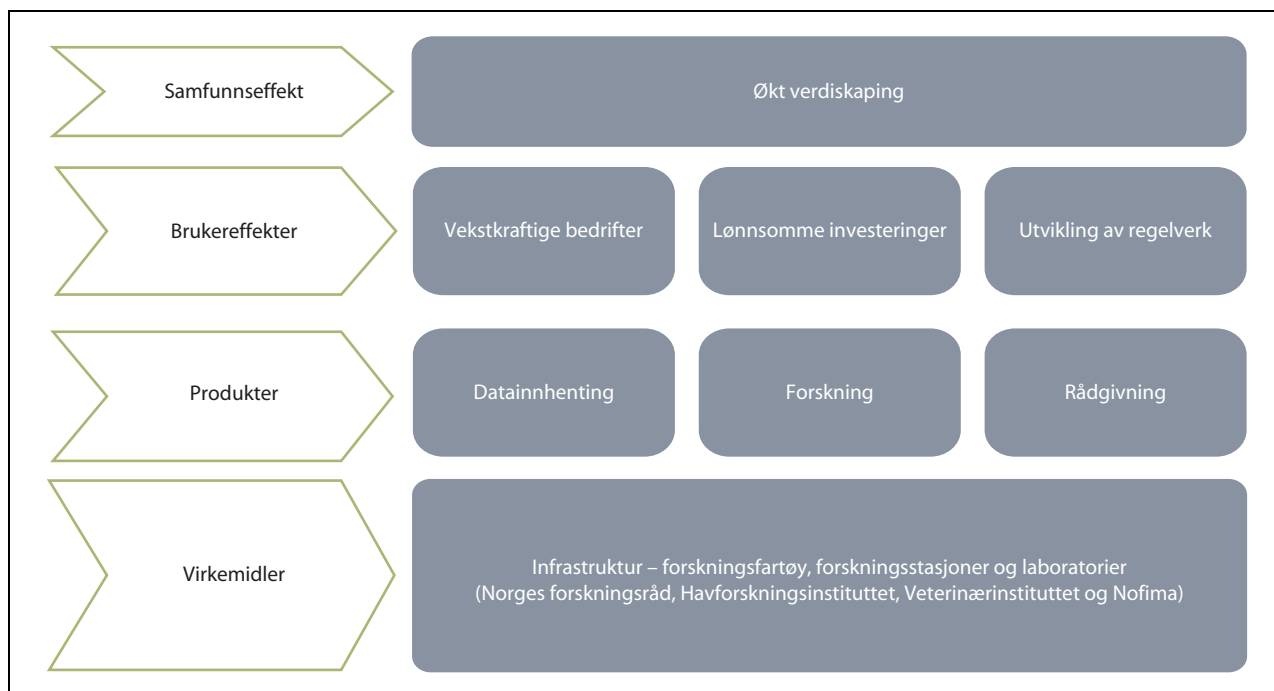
Samfunnseffekt

Økt verdiskaping

Brukereffekter

Vekstkraftige bedrifter

Lønnsomme investeringer

Utvikling av regelverk

Produkter

Datainnhenting

Forskning

Rådgivning

Virkemidler

Infrastruktur – forskningsfartøy, forskningsstasjoner og laboratorier (Norges forskningsråd, Havforskningsinstituttet, Veterinærinstituttet og Nofima)